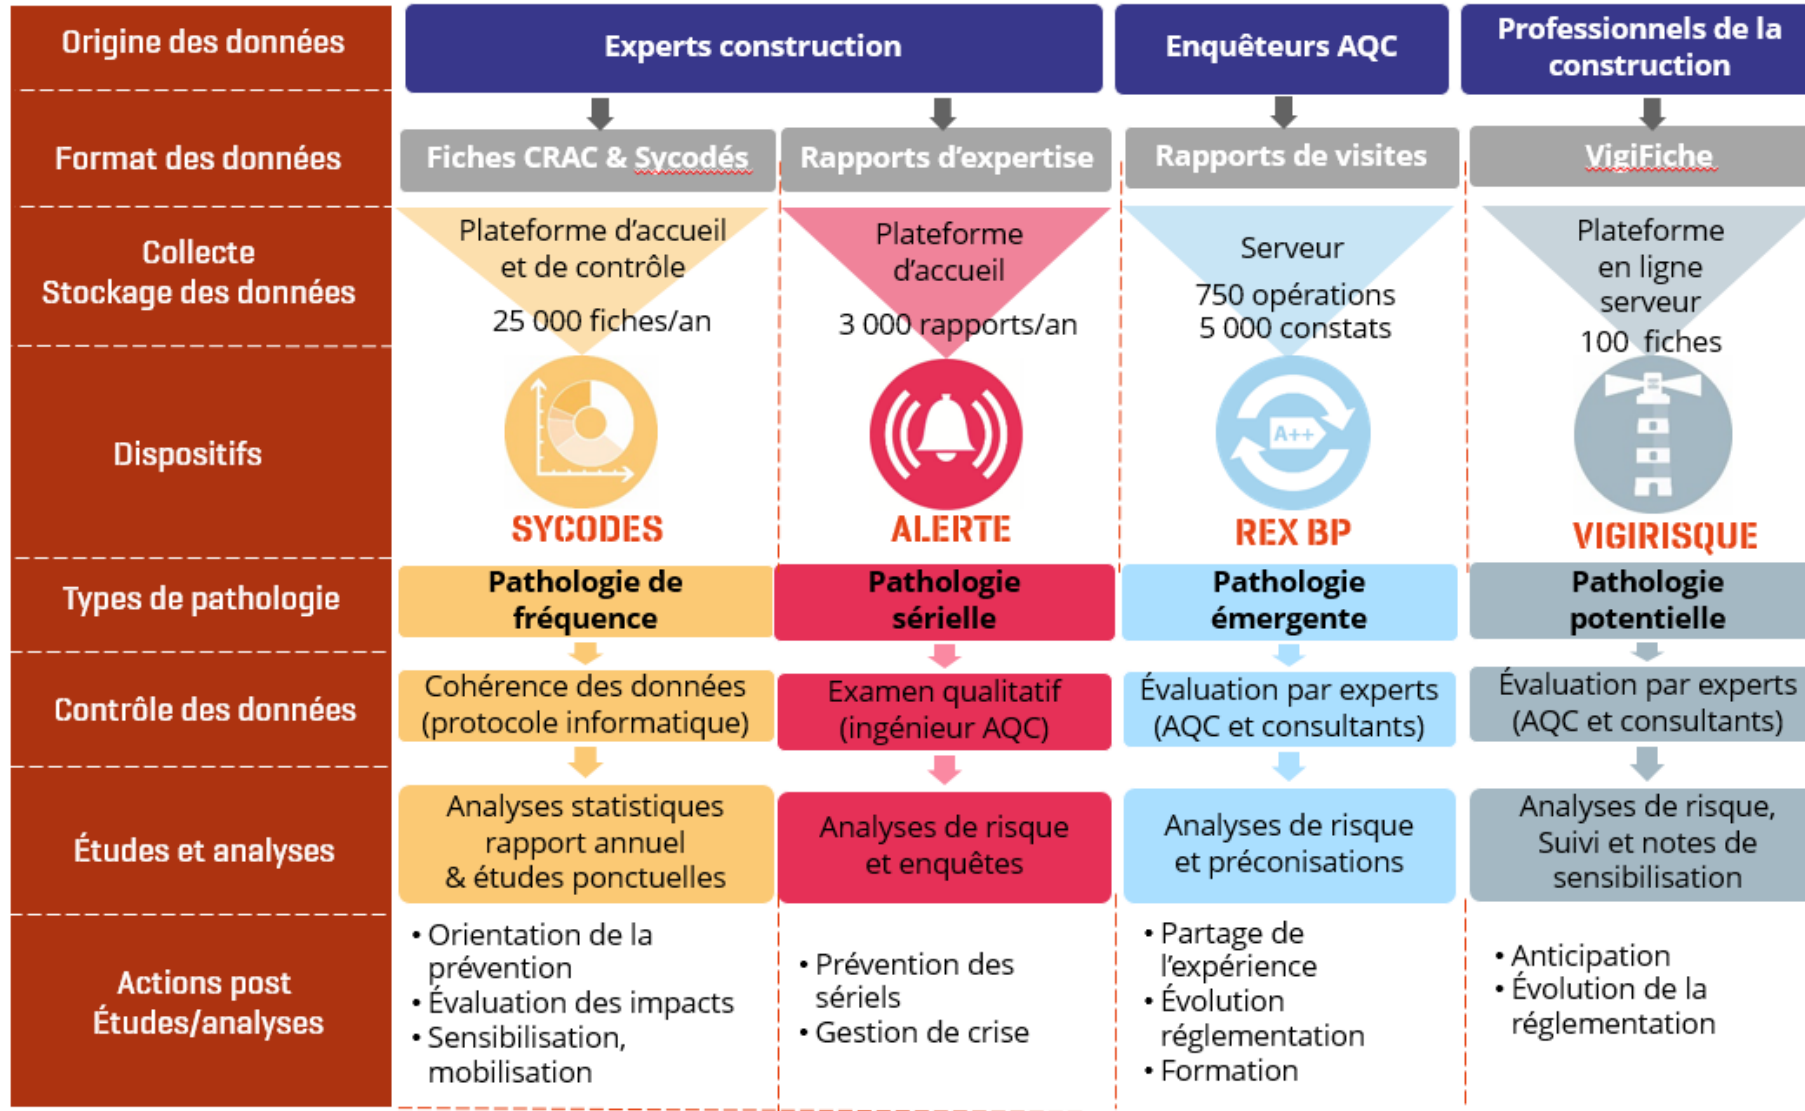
| Origine des données | Experts construction | | Enquêteurs AQC | Professionnels de la construction |
|---|---|---|---|---|
| Format des données | Fiches CRAC & Sycodés | Rapports d'expertise | Rapports de visites | VigiFiche |
| Collecte Stockage des données | Plateforme d'accueil et de contrôle 25 000 fiches/an | Plateforme d'accueil 3 000 rapports/an | Serveur 750 opérations 5 000 constats | Plateforme en ligne serveur 100 fiches |
| Dispositifs | SYCODES | ALERTE | A++ REX BP | VIGIRISQUE |
| Types de pathologie | Pathologie de fréquence | Pathologie sérielle | Pathologie émergente | Pathologie potentielle |
| Contrôle des données | Cohérence des données (protocole informatique) | Examen qualitatif (ingénieur AQC) | Évaluation par experts (AQC et consultants) | Évaluation par experts (AQC et consultants) |
| Études et analyses | Analyses statistiques rapport annuel & études ponctuelles | Analyses de risque et enquêtes | Analyses de risque et préconisations | Analyses de risque, Suivi et notes de sensibilisation |
| Actions post Études/analyses | • Orientation de la prévention • Évaluation des impacts • Sensibilisation, mobilisation | • Prévention des sériels • Gestion de crise | • Partage de l'expérience • Évolution réglementation • Formation | • Anticipation • Évolution de la réglementation |